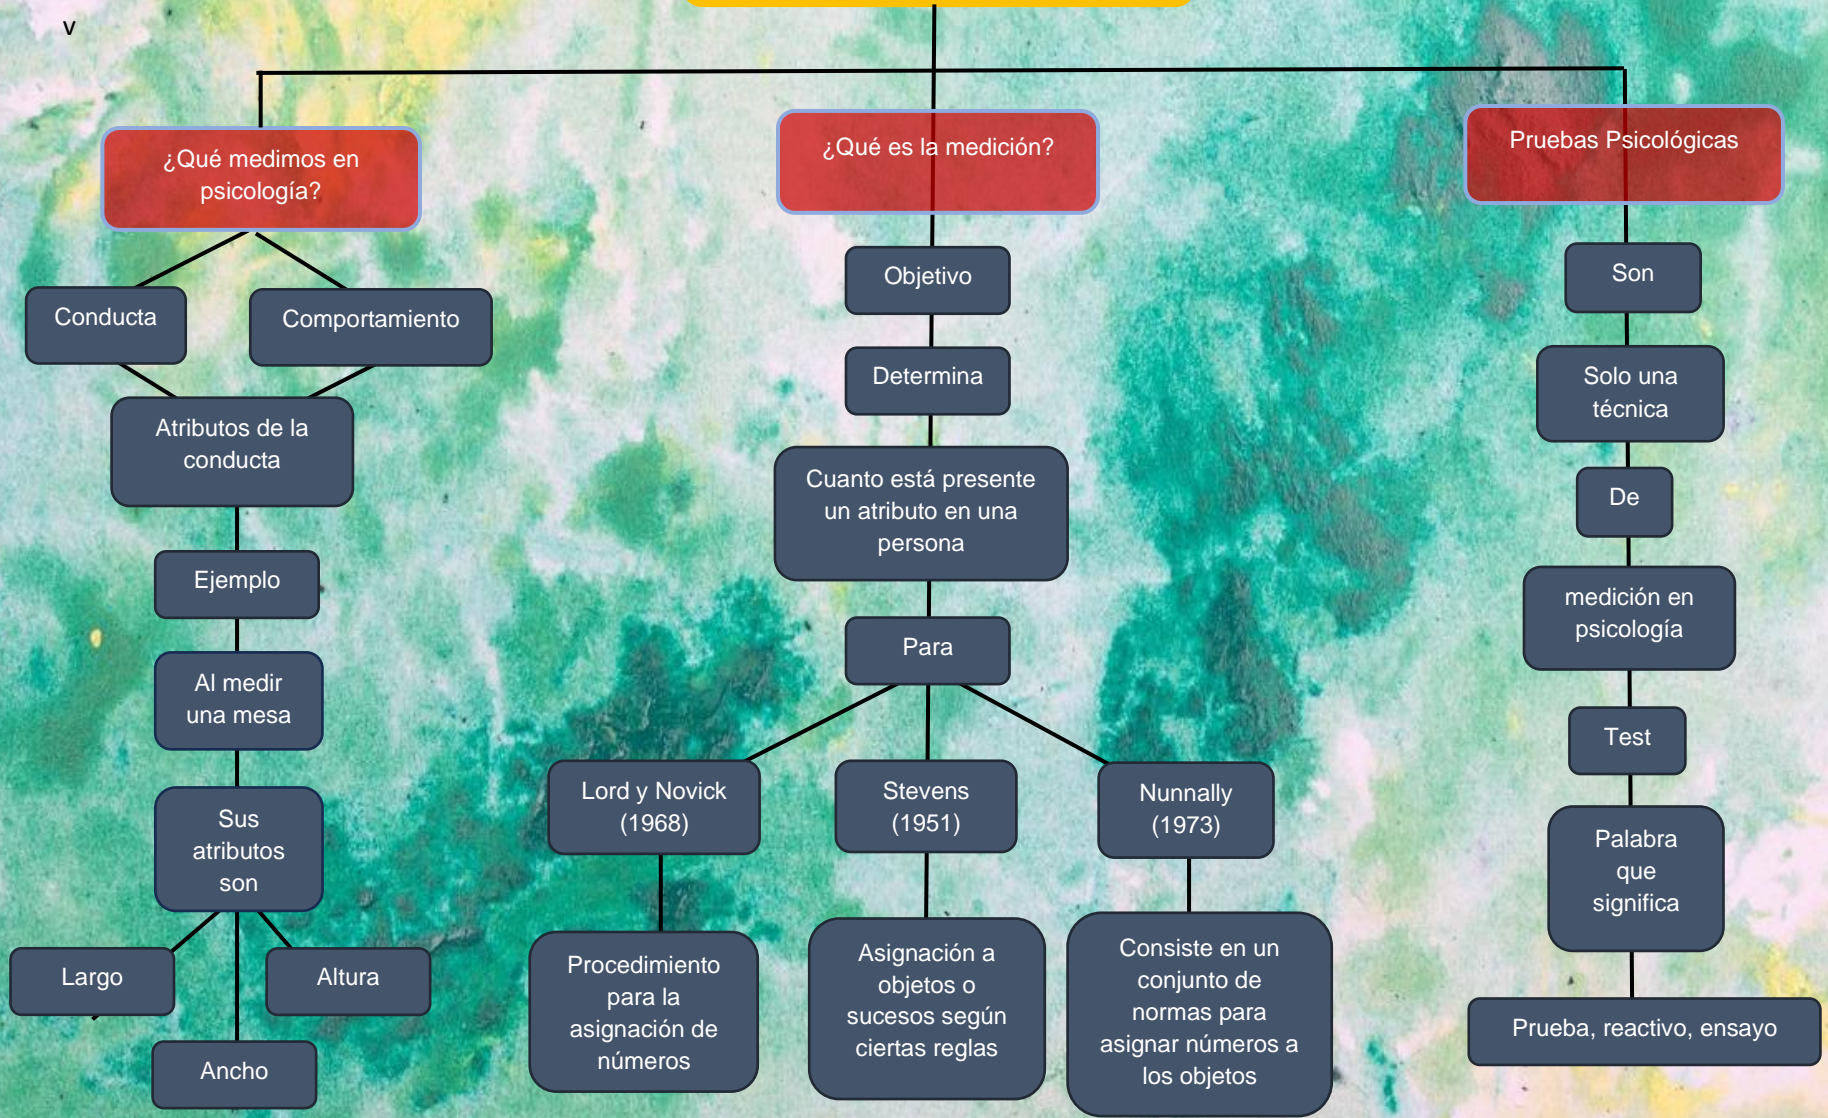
v

¿Qué medimos en psicología?

Conducta

Comportamiento

Atributos de la conducta

Ejemplo

Al medir una mesa

Sus atributos son

Largo

Altura

Ancho

¿Qué es la medición?

Objetivo

Determina

Cuanto está presente un atributo en una persona

Para

Lord y Novick (1968)

Procedimiento para la asignación de números

Stevens (1951)

Asignación a objetos o sucesos según ciertas reglas

Nunnally (1973)

Consiste en un conjunto de normas para asignar números a los objetos

Pruebas Psicológicas

Son

Solo una técnica

De

medición en psicología

Test

Palabra que significa

Prueba, reactivo, ensayo